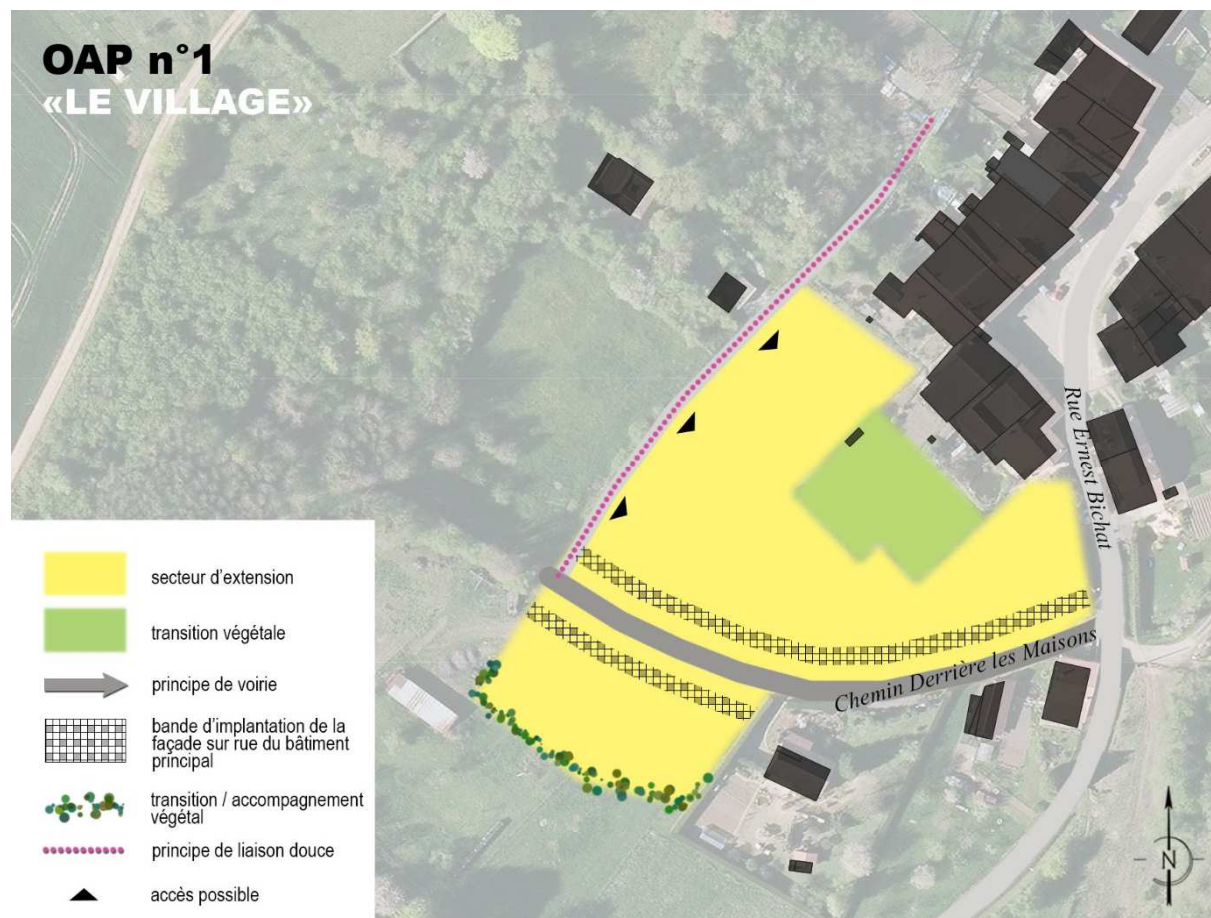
OAP n°1
«LE VILLAGE»

Rue Ernest Bichat

Chemin Derrière les Maisons

secteur d'extension

transition végétale

principe de voirie

bande d'implantation de la façade sur rue du bâtiment principal

transition / accompagnement végétal

principe de liaison douce

accès possible

N